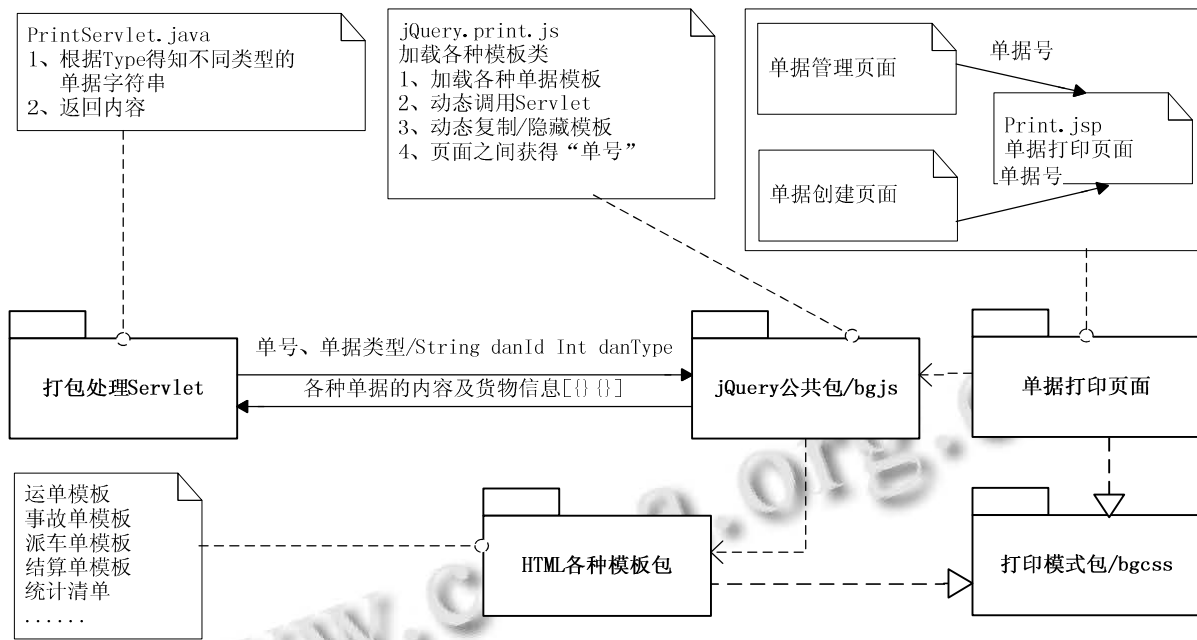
PrintServlet.java
1、根据Type得知不同类型的单据字符串
2、返回内容

jQuery.print.js
加载各种模板类
1、加载各种单据模板
2、动态调用Servlet
3、动态复制/隐藏模板
4、页面之间获得“单号”

单据管理页面

单据号

Print.jsp
单据打印页面

单据创建页面

单据号

单号、单据类型/String danId Int danType

打包处理Servlet

各种单据的内容及货物信息[{}{}]

jQuery公共包/bgjs

单据打印页面

运单模板
事故单模板
派车单模板
结算单模板
统计清单
......

HTML各种模板包

打印模式包/bgcss